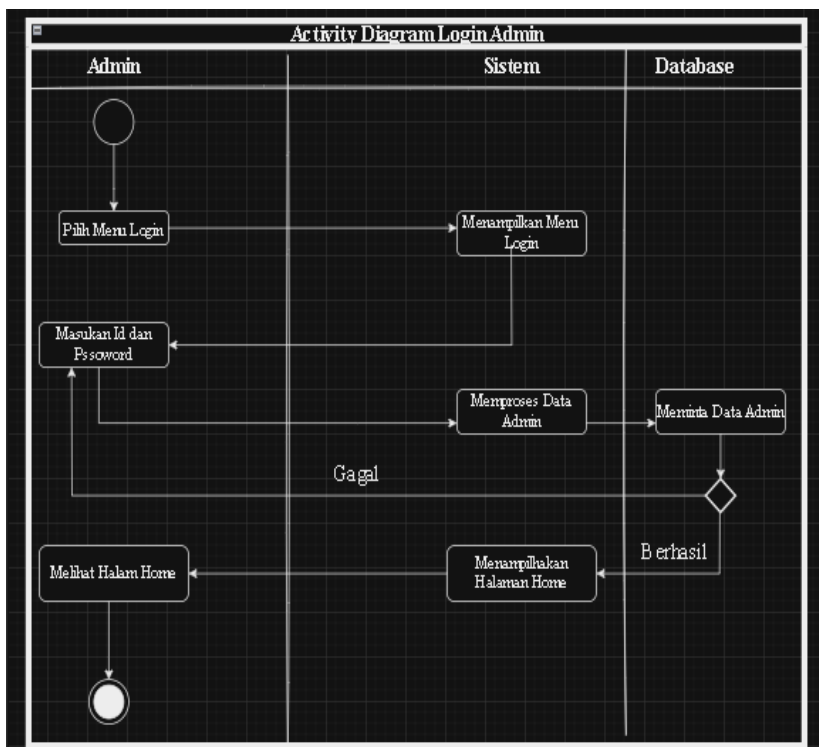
Activity Diagram Login Admin

Admin

Sistem

Database

Pilih Menu Login

Menampilkan Menu Login

Masukan Id dan Pssoword

Memproses Data Admin

Meminta Data Admin

Gagal

Berhasil

Melihat Halam Home

Menampilhakan Halaman Home